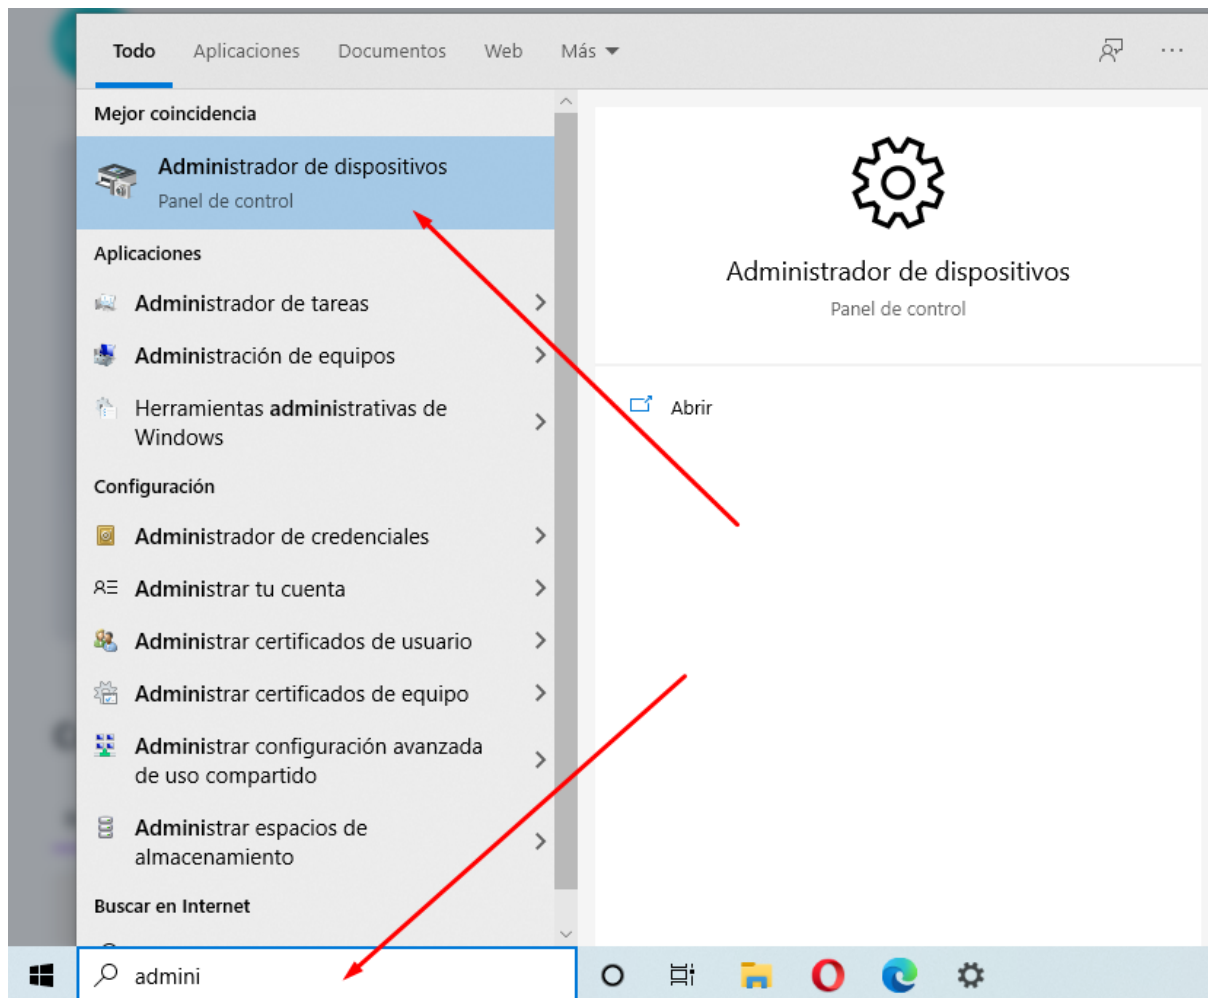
Todo Aplicaciones Documentos Web Más

Mejor coincidencia

Administrador de dispositivos
Panel de control

Aplicaciones

Administrador de tareas

Administración de equipos

Herramientas administrativas de Windows

Configuración

Administrador de credenciales

Administrar tu cuenta

Administrar certificados de usuario

Administrar certificados de equipo

Administrar configuración avanzada de uso compartido

Administrar espacios de almacenamiento

Buscar en Internet

Administrador de dispositivos
Panel de control

Abrir

admini